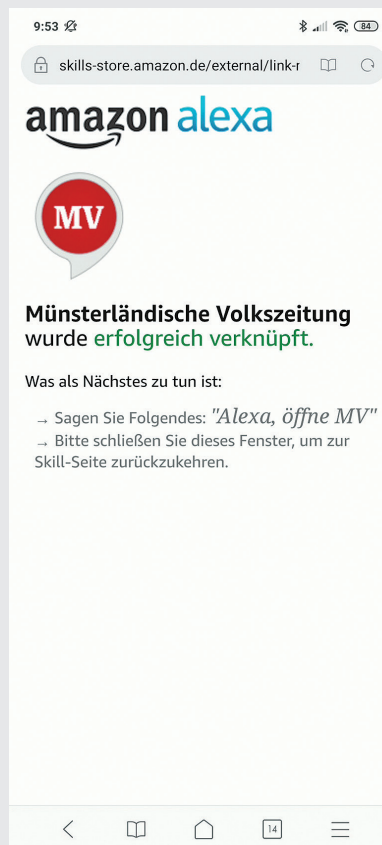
9:53

84

skills-store.amazon.de/external/link-r

amazon alexa

MV

Münsterländische Volkszeitung wurde erfolgreich verknüpft.

Was als Nächstes zu tun ist:

→ Sagen Sie Folgendes: "Alexa, öffne MV"
→ Bitte schließen Sie dieses Fenster, um zur Skill-Seite zurückzukehren.

14